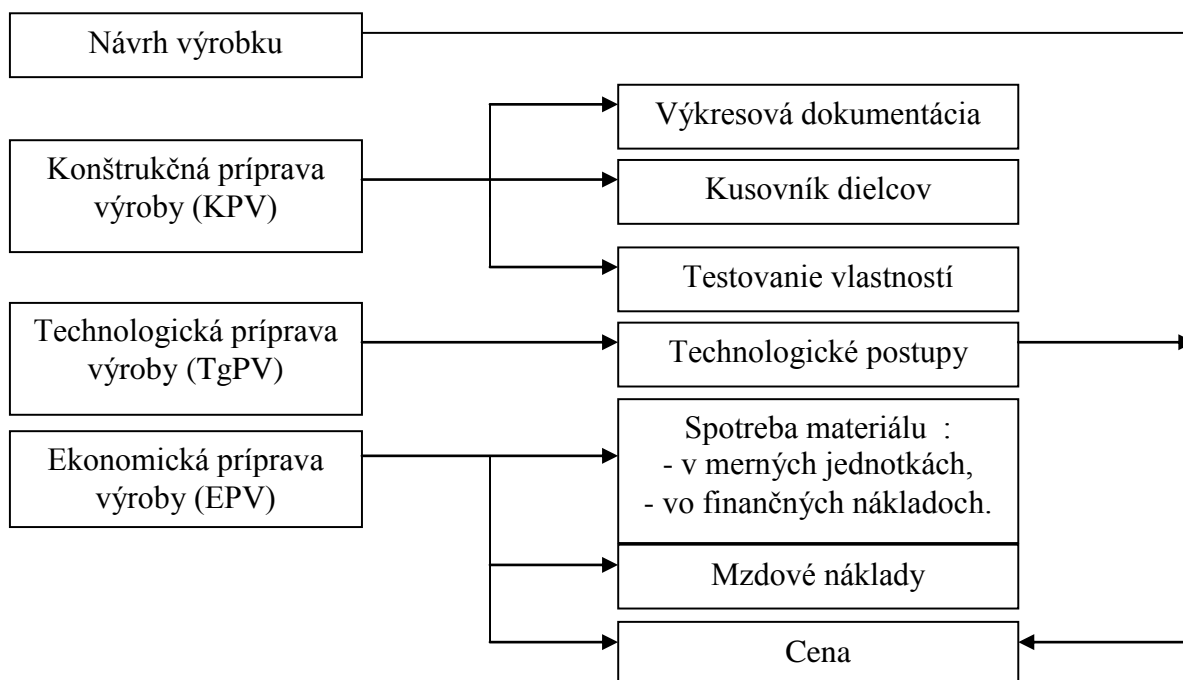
Návrh výrobku

Konštrukčná príprava výroby (KPV)

Výkresová dokumentácia

Kusovník dielcov

Testovanie vlastností

Technologická príprava výroby (TgPV)

Technologické postupy

Ekonomická príprava výroby (EPV)

Spotreba materiálu :
- v merných jednotkách,
- vo finančných nákladoch.

Mzdové náklady

Cena